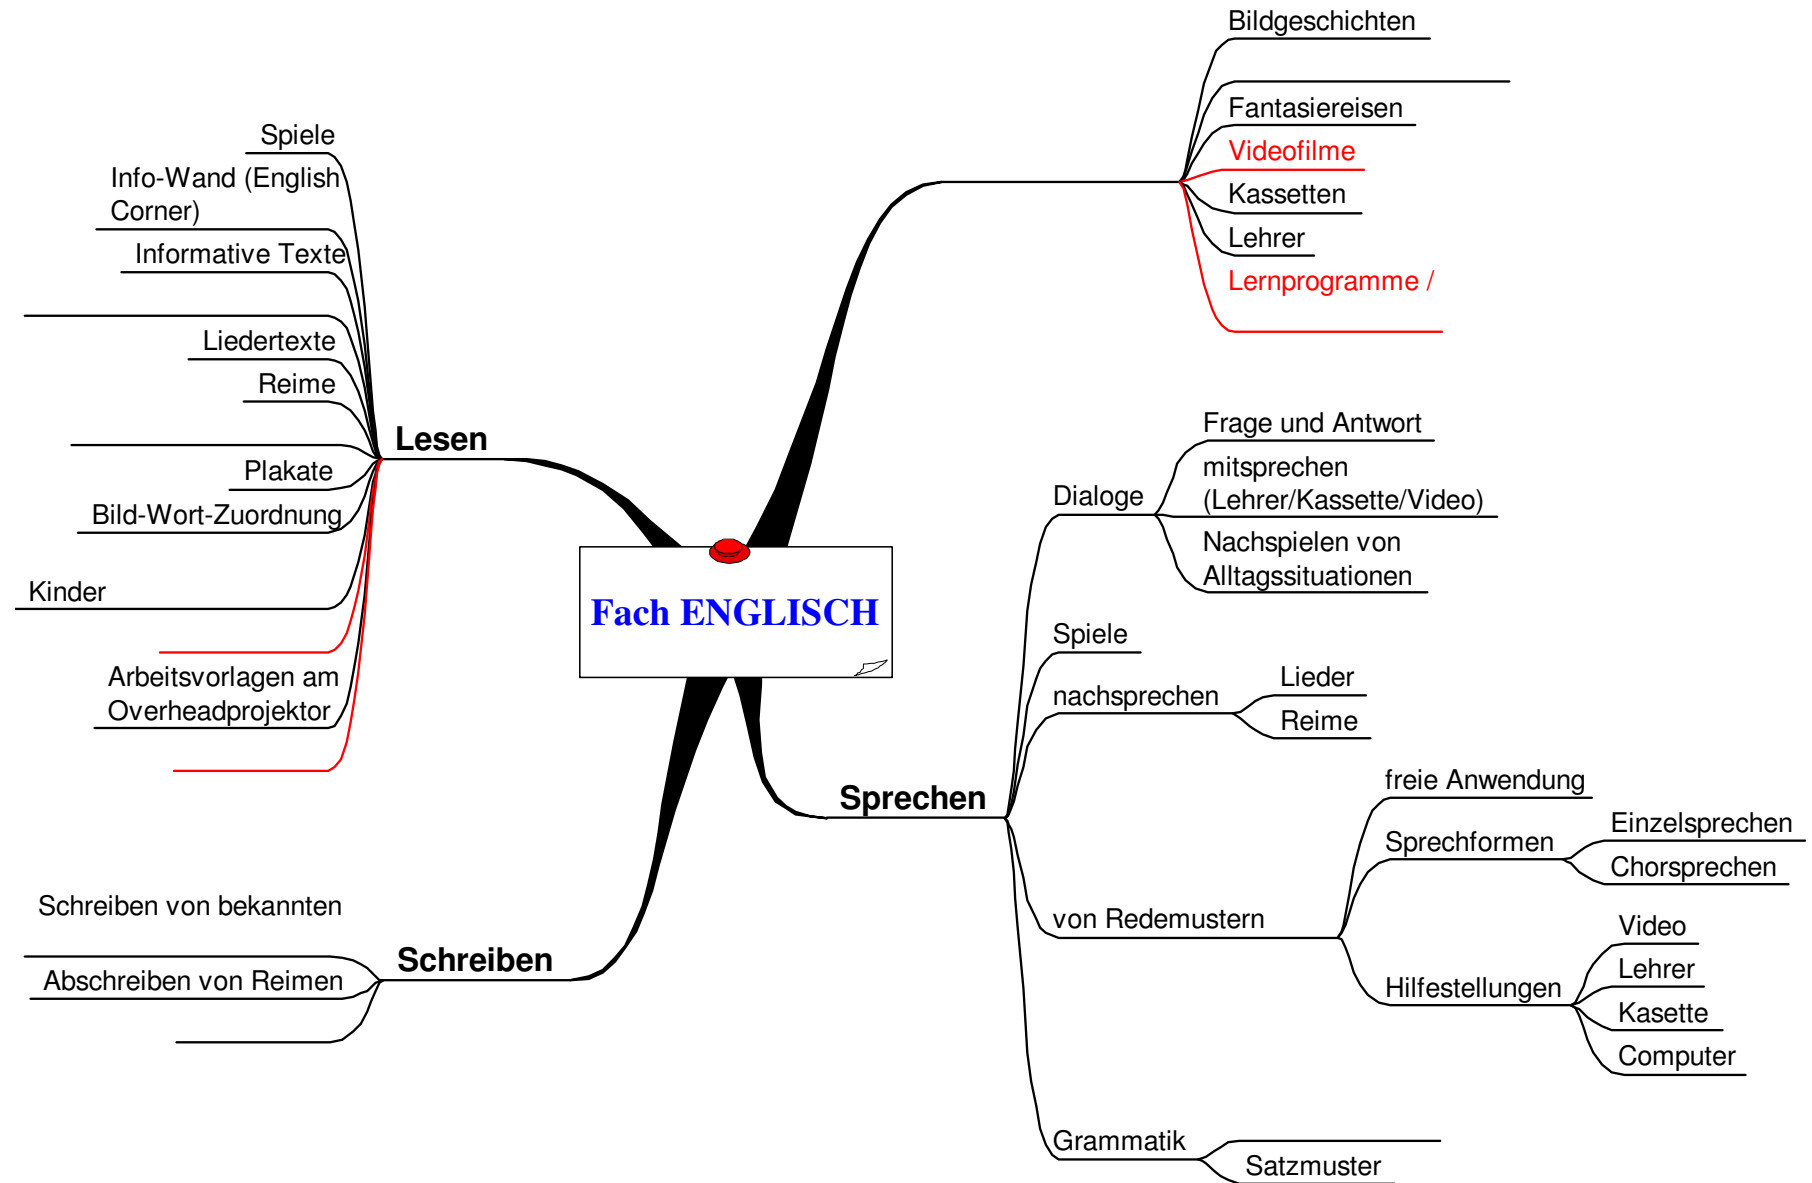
Fach ENGLISCH

Bildgeschichten

Fantasiereisen

Videofilme

Kassetten

Lehrer

Lernprogramme /

Lesen

Spiele

Info-Wand (English Corner)

Informative Texte

Liedertexte

Reime

Plakate

Bild-Wort-Zuordnung

Kinder

Arbeitsvorlagen am Overheadprojektor

Sprechen

Dialoge

Frage und Antwort

mitsprechen (Lehrer/Kassette/Video)

Nachspielen von Alltagssituationen

Spiele

nachsprechen

Lieder

Reime

von Redemustern

freie Anwendung

Sprechformen

Einzelsprechen

Chorsprechen

Hilfestellungen

Video

Lehrer

Kasette

Computer

Grammatik

Satzmuster

Schreiben

Schreiben von bekannten

Abschreiben von Reimen